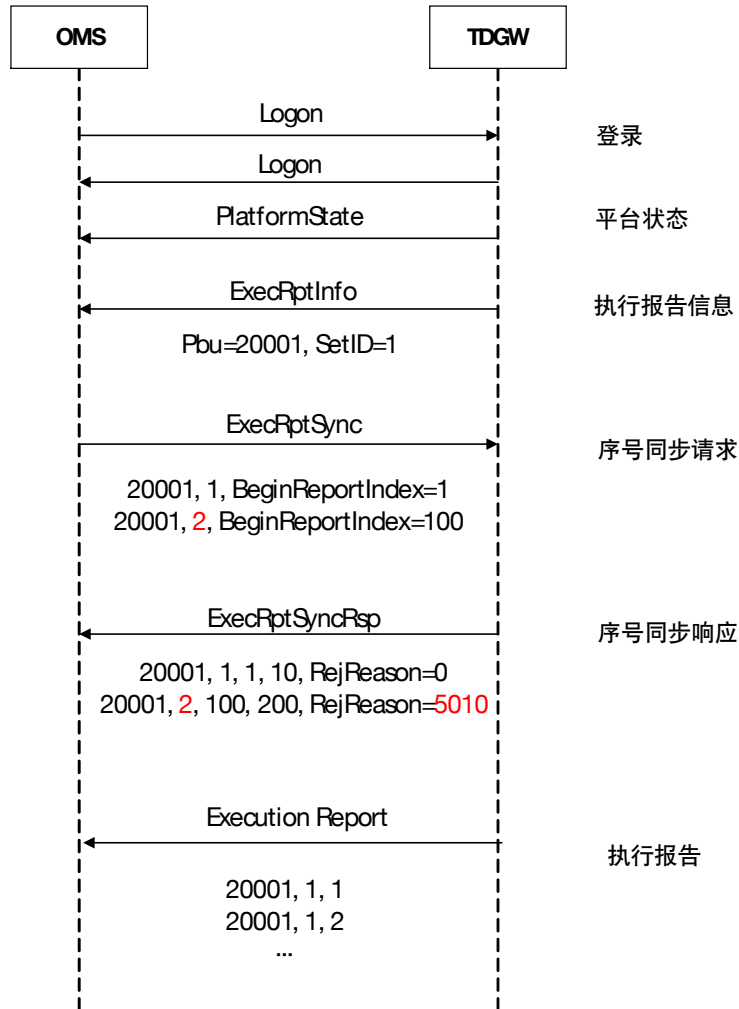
OMS

TDGW

Logon

登录

Logon

PlatformState

平台状态

ExecRptInfo

执行报告信息

Pbu=20001, SetID=1

ExecRptSync

序号同步请求

20001, 1, BeginReportIndex=1
20001, 2, BeginReportIndex=100

ExecRptSyncRsp

序号同步响应

20001, 1, 1, 10, RejReason=0
20001, 2, 100, 200, RejReason=5010

Execution Report

执行报告

20001, 1, 1
20001, 1, 2
...